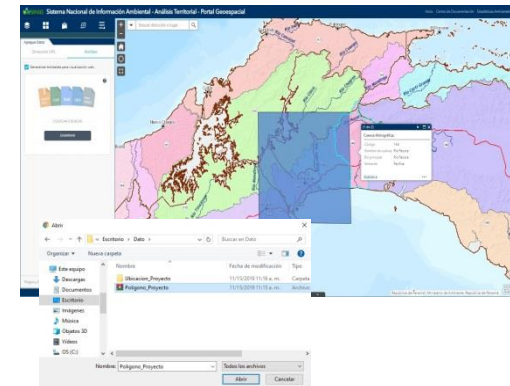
Sistema Nacional de Información Ambiental - Análisis Territorial - Portal Geoespacial

Abrir

Escritorio > Dato >

Buscar en Dato

Organizar ▾ Nueva carpeta

Este equipo
Descargas
Documentos
Escritorio
Imágenes
Música
Objetos 3D
Videos
OS (C:)

| Nombre | Fecha de modificación | Tipo |
|---|---|---|
| Ubicacion_Proyecto | 11/15/2018 11:10 a. m. | Carpeta |
| Poligono_Proyecto | 11/15/2018 11:10 a. m. | Archivo |

Nombre: Poligono_Proyecto

Todos los archivos

Abrir

Cancelar